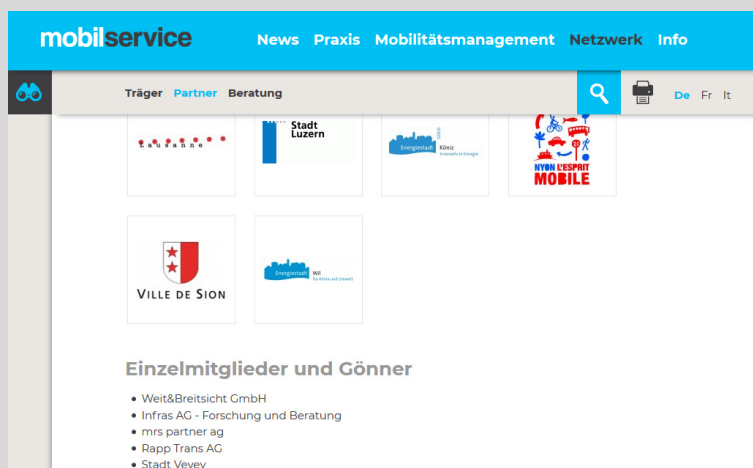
mobilservice

News Praxis Mobilitätsmanagement Netzwerk Info

Träger Partner Beratung

De Fr It

Lausanne

Stadt Luzern

Energiestadt Köniz

NYON L'ESPRIT MOBILE

VILLE DE SION

Energiestadt Wil

Einzelmitglieder und Gönner

- Weit&Breitsicht GmbH
- Infras AG - Forschung und Beratung
- mrs partner ag
- Rapp Trans AG
- Stadt Vevey